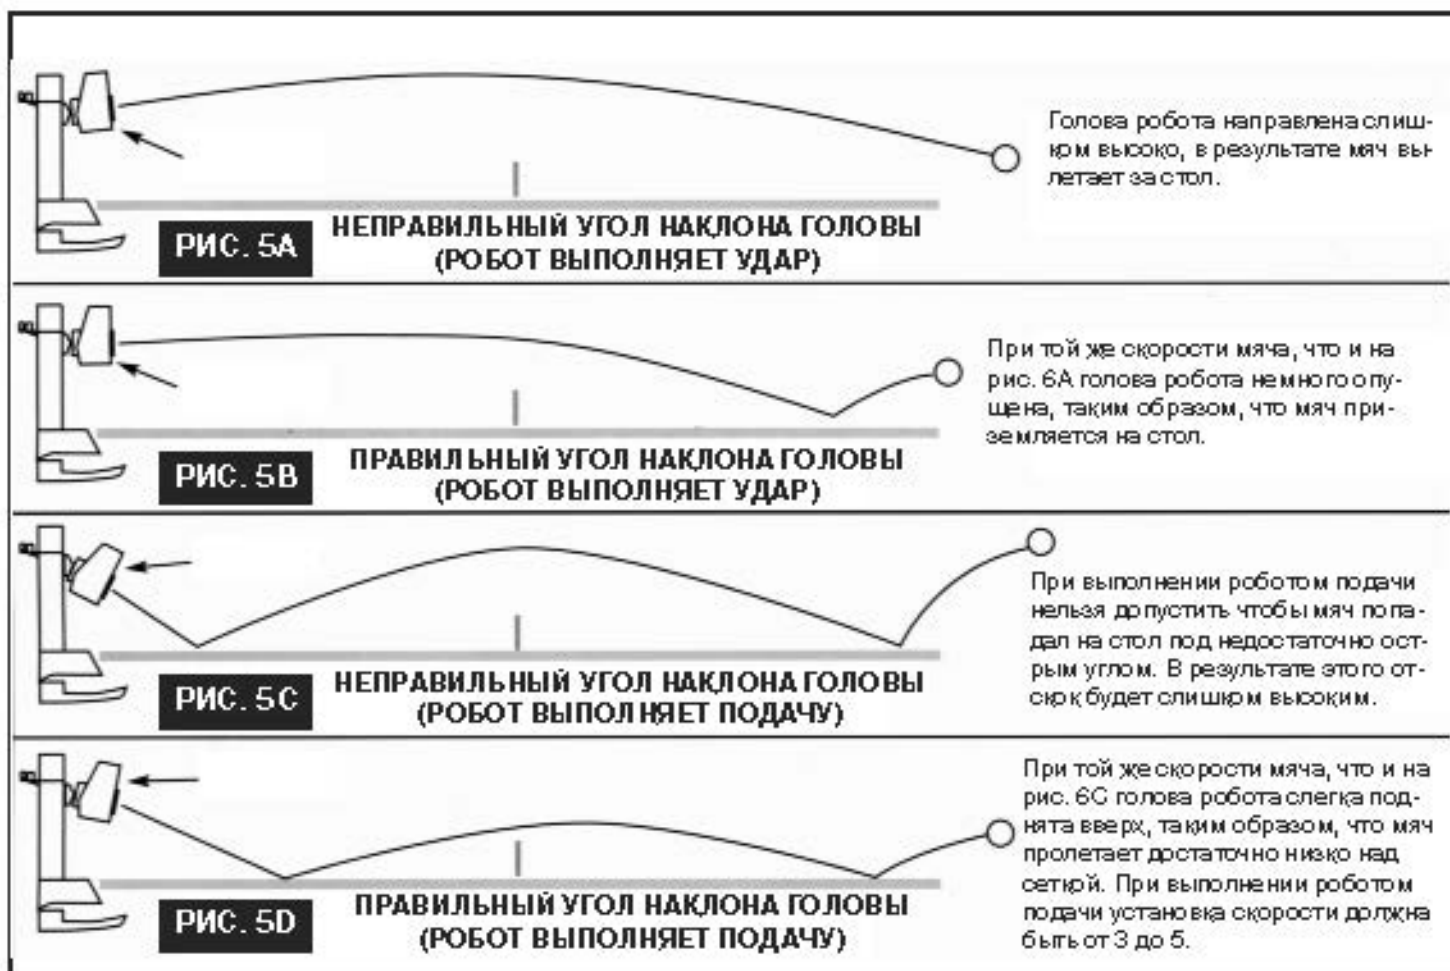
РИС. 5A
НЕПРАВИЛЬНЫЙ УГОЛ НАКЛОНА ГОЛОВЫ (РОБОТ ВЫПОЛНЯЕТ УДАР)

Голова робота направлена слишком высоко, в результате мяч вылетает за стол.

РИС. 5B
ПРАВИЛЬНЫЙ УГОЛ НАКЛОНА ГОЛОВЫ (РОБОТ ВЫПОЛНЯЕТ УДАР)

При той же скорости мяча, что и на рис. 6A голова робота немного опущена, таким образом, что мяч приземляется на стол.

РИС. 5C
НЕПРАВИЛЬНЫЙ УГОЛ НАКЛОНА ГОЛОВЫ (РОБОТ ВЫПОЛНЯЕТ ПОДАЧУ)

При выполнении роботом подачи нельзя допустить чтобы мяч попадал на стол под недостаточно острым углом. В результате этого отскок будет слишком высоким.

РИС. 5D
ПРАВИЛЬНЫЙ УГОЛ НАКЛОНА ГОЛОВЫ (РОБОТ ВЫПОЛНЯЕТ ПОДАЧУ)

При той же скорости мяча, что и на рис. 6C голова робота слегка поднята вверх, таким образом, что мяч пролетает достаточно низко над сеткой. При выполнении роботом подачи установка скорости должна быть от 3 до 5.